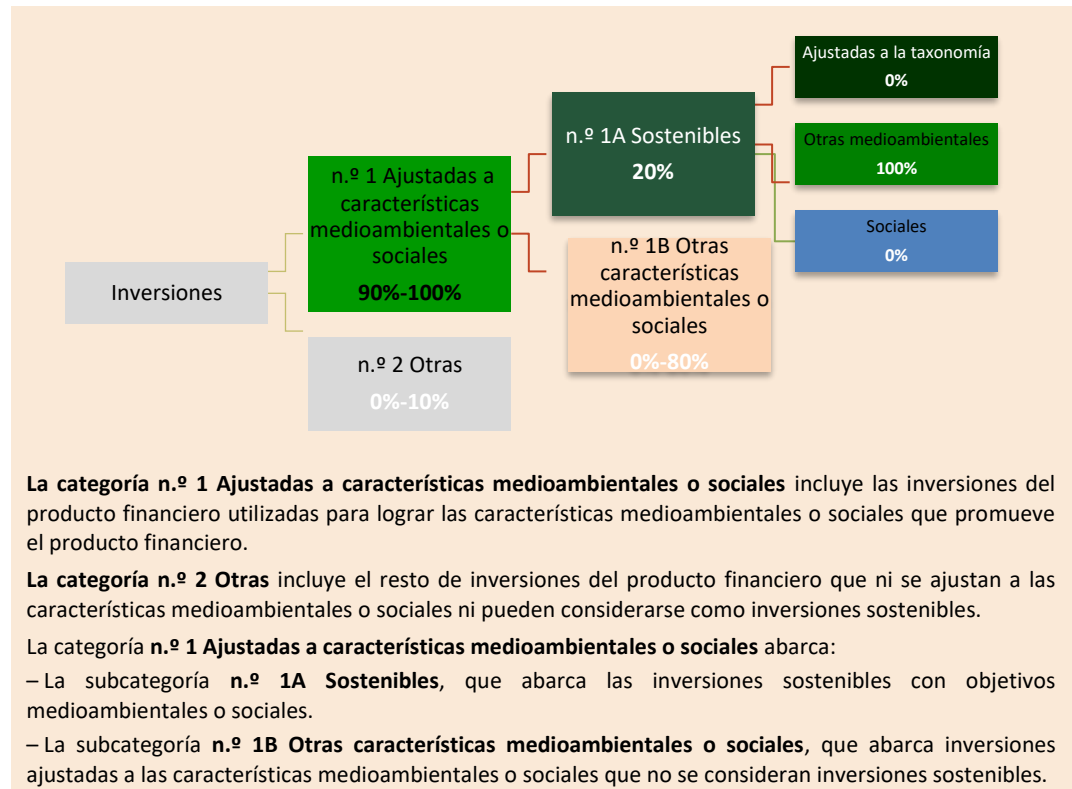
Inversiones

n.º 1 Ajustadas a características medioambientales o sociales
90%-100%

n.º 2 Otras
0%-10%

n.º 1A Sostenibles
20%

n.º 1B Otras características medioambientales o sociales
0%-80%

Ajustadas a la taxonomía
0%

Otras medioambientales
100%

Sociales
0%

**La categoría n.º 1 Ajustadas a características medioambientales o sociales** incluye las inversiones del producto financiero utilizadas para lograr las características medioambientales o sociales que promueve el producto financiero.

**La categoría n.º 2 Otras** incluye el resto de inversiones del producto financiero que ni se ajustan a las características medioambientales o sociales ni pueden considerarse como inversiones sostenibles.

La categoría **n.º 1 Ajustadas a características medioambientales o sociales** abarca:

– La subcategoría **n.º 1A Sostenibles**, que abarca las inversiones sostenibles con objetivos medioambientales o sociales.

– La subcategoría **n.º 1B Otras características medioambientales o sociales**, que abarca inversiones ajustadas a las características medioambientales o sociales que no se consideran inversiones sostenibles.